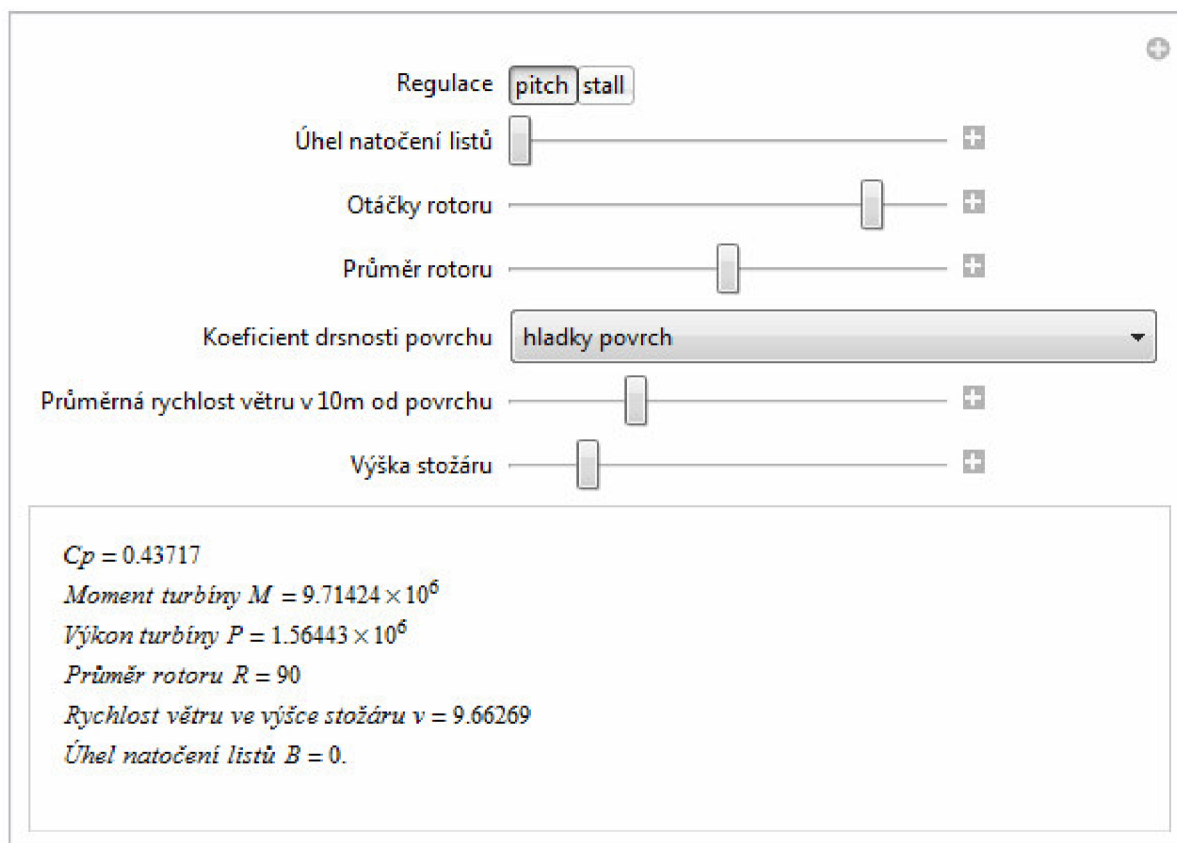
Regulace pitch stall

Úhel natočení listů

Otáčky rotoru

Průměr rotoru

Koeficient drsnosti povrchu hladky povrch

Průměrná rychlost větru v 10m od povrchu

Výška stožáru

$Cp = 0.43717$
$Moment\ turbíny\ M = 9.71424 \times 10^6$
$Výkon\ turbíny\ P = 1.56443 \times 10^6$
$Průměr\ rotoru\ R = 90$
$Rychlost\ větru\ ve\ výšce\ stožáru\ v = 9.66269$
$Úhel\ natočení\ listů\ B = 0.$